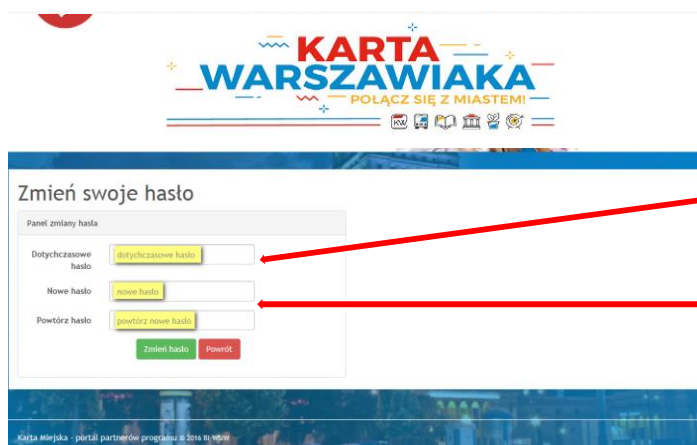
KARTA WARSZAWIAKA
POŁĄCZ SIĘ Z MIASTEM!
KW

Zmień swoje hasło

Panel zmiany hasła

Dotychczasowe hasło
dotychczasowe hasło

Nowe hasło
nowe hasło

Powtórz hasło
powtórz nowe hasło

Zmień hasło
Powrót

Karta Miejska - portal partnerów programu © 2016 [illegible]